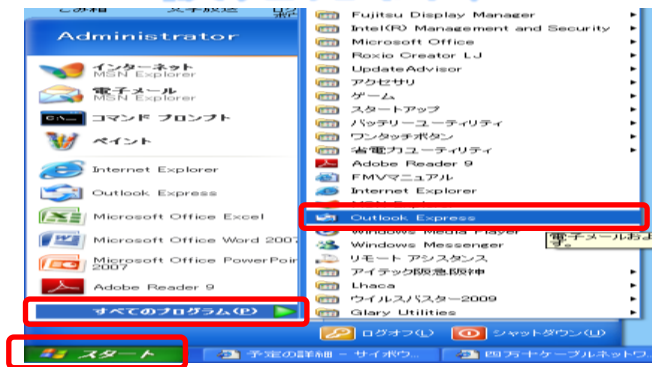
ごみ箱 文字放送 ロ

Administrator

インターネット
MSN Explorer

電子メール
MSN Explorer

コマンド プロンプト

ペイント

Internet Explorer

Outlook Express

Microsoft Office Excel

Microsoft Office Word 2007

Microsoft Office PowerPoint 2007

Adobe Reader 9

すべてのプログラム(P)

スタート

Fujitsu Display Manager
Intel(R) Management and Security
Microsoft Office
Roxio Creator LJ
UpdateAdvisor
アクセサリ
ゲーム
スタートアップ
バッテリーユーティリティ
ワンタッチボタン
省電力ユーティリティ
Adobe Reader 9
FMVマニュアル
Internet Explorer
MSN Explorer
Outlook Express
Windows Media Player
Windows Messenger
リモート アシスタンス
アイテック阪急阪神
Lhaca
ウイルスバスター2009
Glary Utilities

電子メールおよ
す。

ログオフ(L)
シャットダウン(U)

予定の詳細 - サイボウ...
四万十ケーブルネットワ